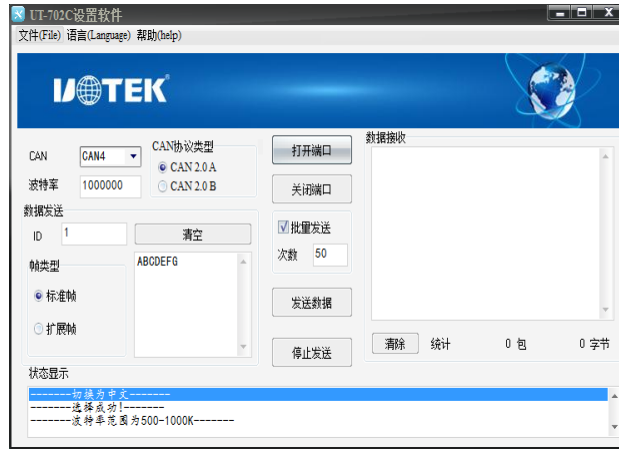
UT-702C设置软件

文件(File) 语言(Language) 帮助(help)

UOTEK

CAN CAN4

CAN协议类型

CAN 2.0 A

CAN 2.0 B

波特率 1000000

打开端口

关闭端口

数据接收

数据发送

ID 1

清空

批量发送

次数 50

帧类型

ABCDEFG

标准帧

扩展帧

发送数据

停止发送

清除 统计 0 包 0 字节

状态显示

-------切换为中文-------
-------选择成功!-------
-------波特率范围为500-1000K-------